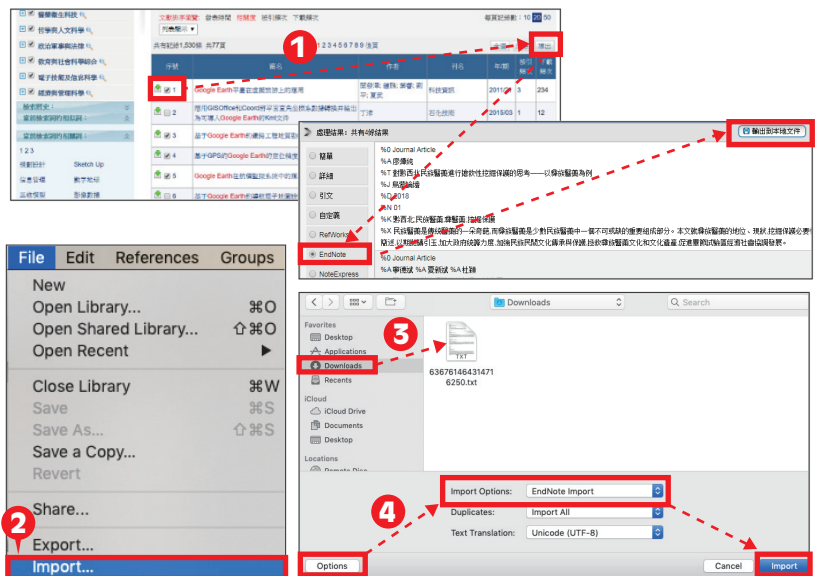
醫藥衛生科技
哲學與人文科學
政治軍事與法律
教育與社會科學綜合
電子技術及信息科學
經濟與管理科學
檢索歷史
資源檢索的相關詞
資源檢索的相關詞
3D動畫
場景設計 Sketch Up
信息管理 數字地球
三維模型 影像數據

文獻來源篩選 發表時間 相關度 被引頻次 下載頻次
每頁記錄數：10 20 50
列表顯示
共有記錄1,530條 共77頁
1 2 3 4 5 6 7 8 9 後頁
匯出
序號 題名 作者 刊名 年/期 被引頻次 下載頻次
1 Google Earth平臺在建築設計上的應用 2011/0 3 234
2 應用GISOffice和Coord將平面資料坐標數據轉換並輸出為可導入Google Earth的Kml文件 丁洁 2015/03 1 12
3 基于Google Earth的建築工程...
4 基于GPS的Google Earth的...
5 Google Earth在旅遊規劃...
6 基于Google Earth的...

1

處理結果：共有1份結果
輸出到本地文件
簡單
詳細
引文
自定義
RefWorks
EndNote
NoteExpress
%0 Journal Article
%A 廖佛純
%T 創新西北民族醫藥進行建設性挖掘保護的思考—以傣族醫藥為例
%J 中國民族醫藥
%D 2018
%N 01
%K 影西北;民族醫藥;傣醫藥;挖掘保護
%X 民族醫藥是傳統醫藥的一朵奇葩,而傣族醫藥是少數民族醫藥中一個不可或缺的重要組成部分。本文就傣族醫藥的地位、現狀,挖掘保護必要性進行闡述,以期能夠引起各方,加大對民族醫藥的扶持力度,加強民族民間文化傳承與保護,推動傣族醫藥文化和文化產業,促進醫藥試驗區經濟社會協調發展。
%0 Journal Article
%A 寧德斌 %A 夏新斌 %A 杜雅

File Edit References Groups
New
Open Library... ⌘O
Open Shared Library... ⇧⌘O
Open Recent ▶
Close Library ⌘W
Save ⌘S
Save As... ⇧⌘S
Save a Copy...
Revert
Share...
Export...
Import...

2

Downloads
Search
Favorites
Desktop
Applications
Downloads
Recents
iCloud
iCloud Drive
Documents
Desktop
Locations
Remote Disc
TXT
636761464314716250.txt

3

4

Import Options: EndNote Import
Duplicates: Import All
Text Translation: Unicode (UTF-8)
Options
Cancel
Import